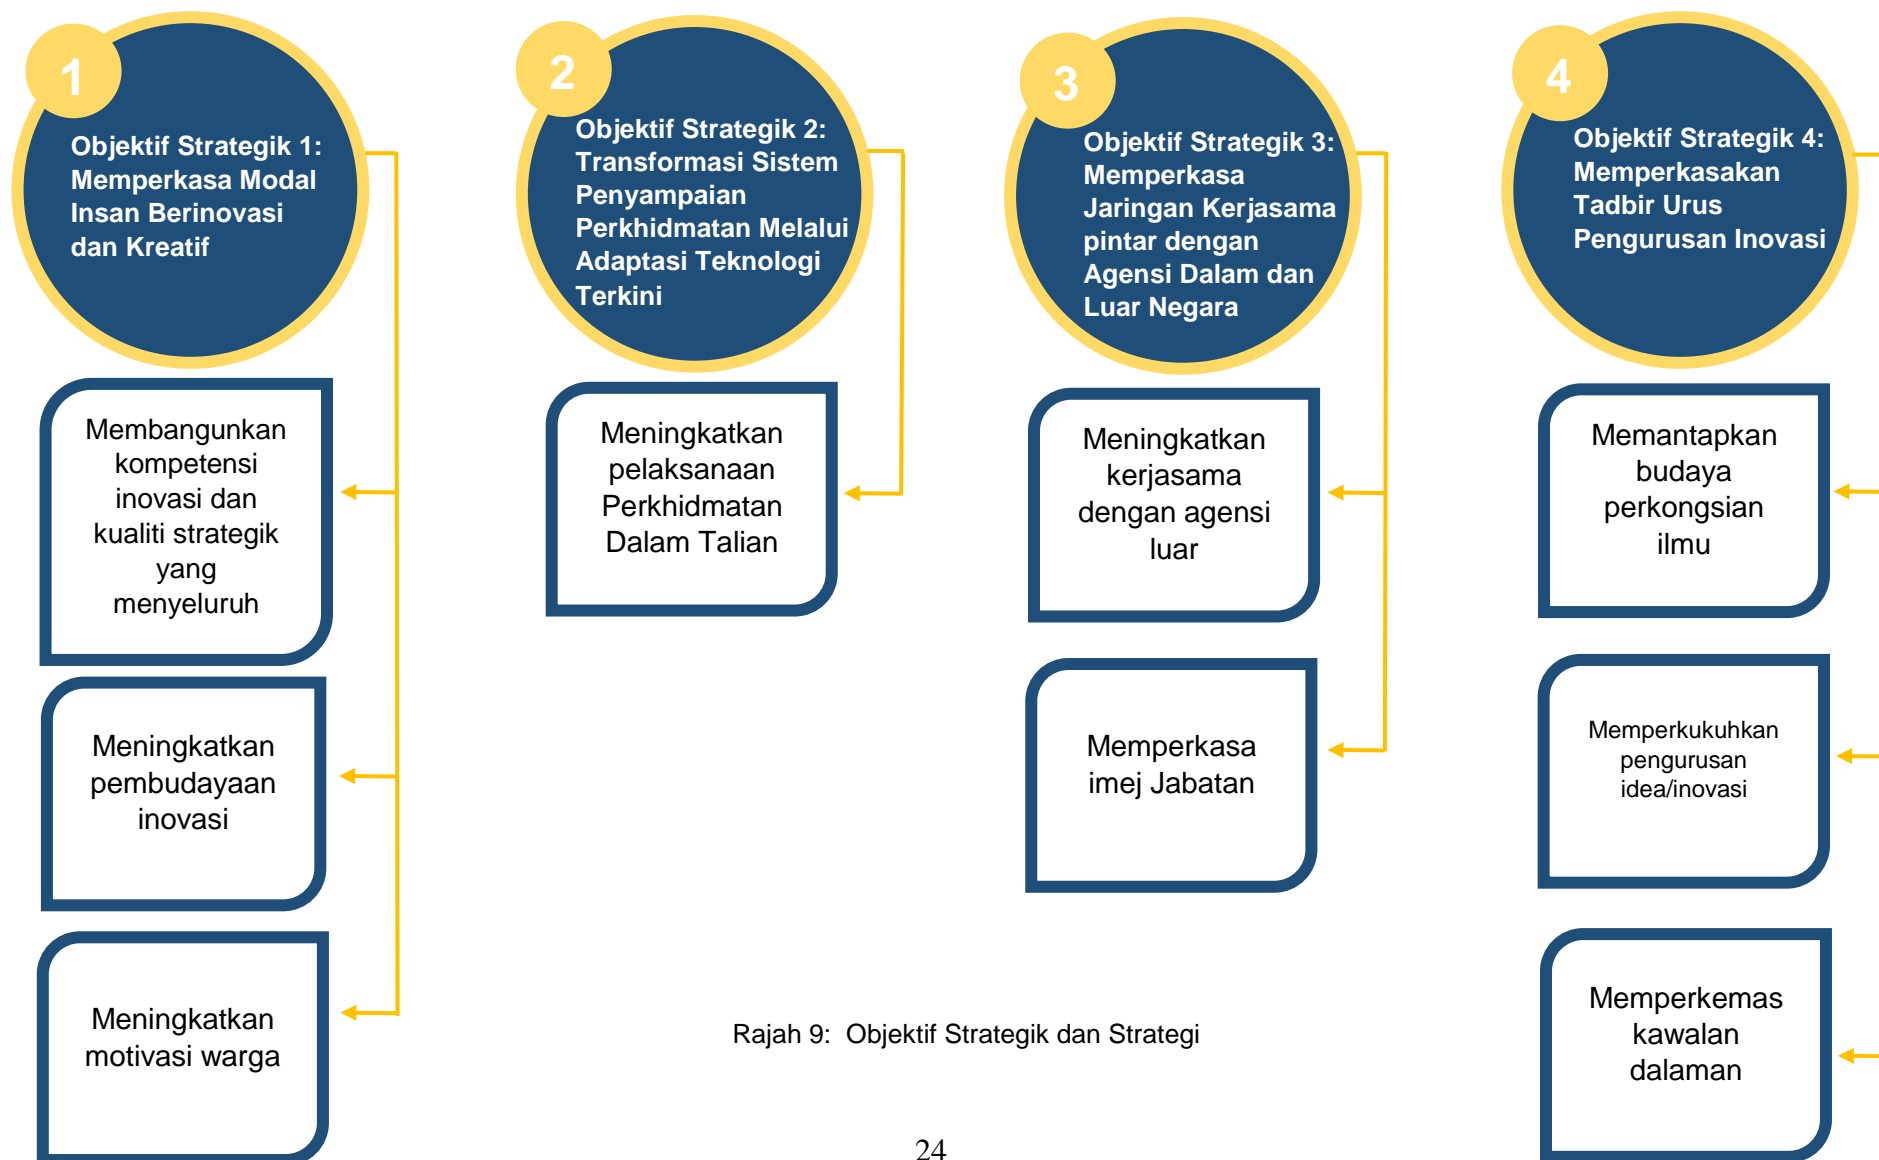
1

Objektif Strategik 1: Memperkasa Modal Insan Berinovasi dan Kreatif

Membangunkan kompetensi inovasi dan kualiti strategik yang menyeluruh

Meningkatkan pembudayaan inovasi

Meningkatkan motivasi warga

2

Objektif Strategik 2: Transformasi Sistem Penyampaian Perkhidmatan Melalui Adaptasi Teknologi Terkini

Meningkatkan pelaksanaan Perkhidmatan Dalam Talian

3

Objektif Strategik 3: Memperkasa Jaringan Kerjasama pintar dengan Agensi Dalam dan Luar Negara

Meningkatkan kerjasama dengan agensi luar

Memperkasa imej Jabatan

4

Objektif Strategik 4: Memperkasakan Tadbir Urus Pengurusan Inovasi

Memantapkan budaya perkongsian ilmu

Memperkukuhkan pengurusan idea/inovasi

Memperkemas kawalan dalaman

Rajah 9: Objektif Strategik dan Strategi

24